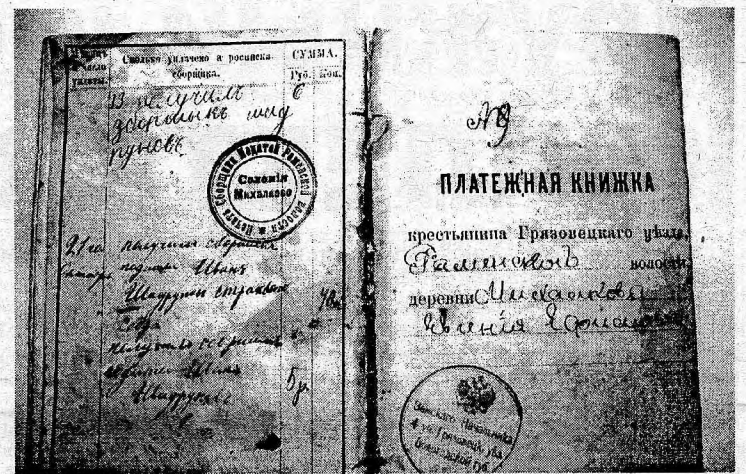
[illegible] Сколько уплачено и росписка сборщика. СУММА. Руб. Коп.

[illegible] получил зборщик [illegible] рунов 6

Сборщик Податей Рамешской волости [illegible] Селение Михалково

21 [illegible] получил сборщик податей Шишкин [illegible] 1 р. 40 к.

получил сборщик Шишкин 5 р.

№ 9

ПЛАТЕЖНАЯ КНИЖКА

крестьянина Грязовецкаго уѣзда Рамешской волости деревни Михалковой Ивана Ермолова

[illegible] Грязовецкаго уѣзда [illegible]